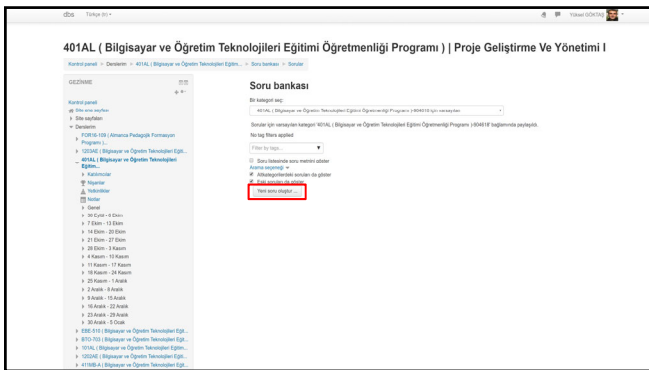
dbs Türkçe (tr) ▾

Yüksel GÖKTAŞ

401AL ( Bilgisayar ve Öğretim Teknolojileri Eğitimi Öğretmenliği Programı ) | Proje Geliştirme Ve Yönetimi I

Kontrol paneli > Derslerim > 401AL ( Bilgisayar ve Öğretim Teknolojileri Eğitim... > Soru bankası > Sorular

GEZİNME

Kontrol paneli
Site ana sayfası
Site sayfaları
Derslerim
FOR16-109 ( Almanca Pedagojik Formasyon Programı )...
1203AE ( Bilgisayar ve Öğretim Teknolojileri Eğit...
401AL ( Bilgisayar ve Öğretim Teknolojileri Eğitim...
Katılımcılar
Nişanlar
Yetkinlikler
Notlar
Genel
30 Eylül - 6 Ekim
7 Ekim - 13 Ekim
14 Ekim - 20 Ekim
21 Ekim - 27 Ekim
28 Ekim - 3 Kasım
4 Kasım - 10 Kasım
11 Kasım - 17 Kasım
18 Kasım - 24 Kasım
25 Kasım - 1 Aralık
2 Aralık - 8 Aralık
9 Aralık - 15 Aralık
16 Aralık - 22 Aralık
23 Aralık - 29 Aralık
30 Aralık - 5 Ocak
EBE-510 ( Bilgisayar ve Öğretim Teknolojileri Eğit...
BTO-703 ( Bilgisayar ve Öğretim Teknolojileri Eğit...
101AL ( Bilgisayar ve Öğretim Teknolojileri Eğitim...
1202AE ( Bilgisayar ve Öğretim Teknolojileri Eğit...
4116IB-A ( Bilgisayar ve Öğretim Teknolojileri Eğit...

Soru bankası

Bir kategori seç:
401AL ( Bilgisayar ve Öğretim Teknolojileri Eğitimi Öğretmenliği Programı ) 604618 için varsayılan

Sorular için varsayılan kategori '401AL ( Bilgisayar ve Öğretim Teknolojileri Eğitimi Öğretmenliği Programı ) 604618' bağlamında paylaşıldı.

No tag filters applied

Filter by tags...

Soru listesinde soru metnini göster
Arama seçeneği ▾
Altkategorilerdeki soruları da göster
Eski soruları da göster

Yeni soru oluştur ...